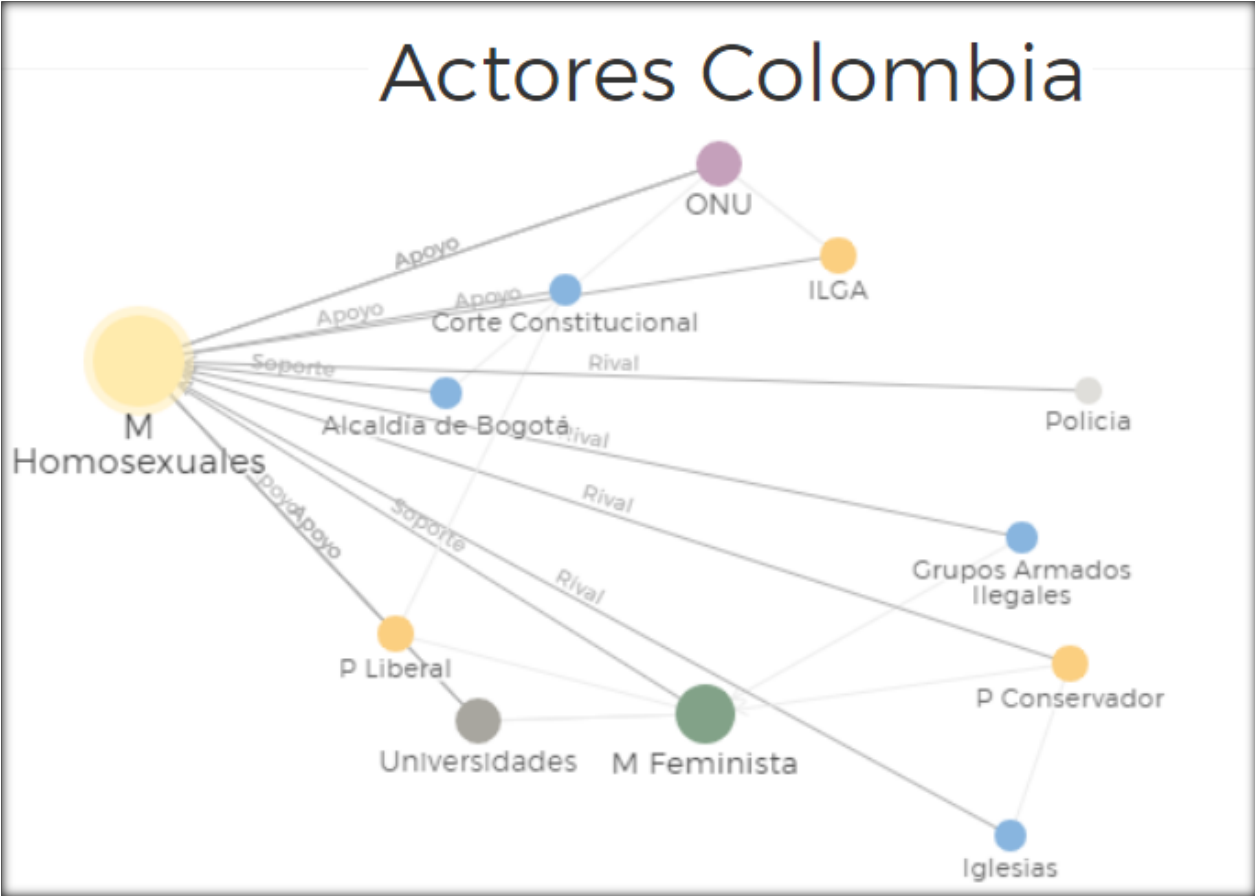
Actores Colombia

ONU

ILGA

Apoyo

Apoyo

Apoyo

Corte Constitucional

Soporte

Rival

Policia

Alcaldia de Bogotá

Rival

M Homosexuales

Rival

Apoyo

Apoyo

Soporte

Rival

Grupos Armados Ilegales

P Liberal

P Conservador

Universidades

M Feminista

Iglesias